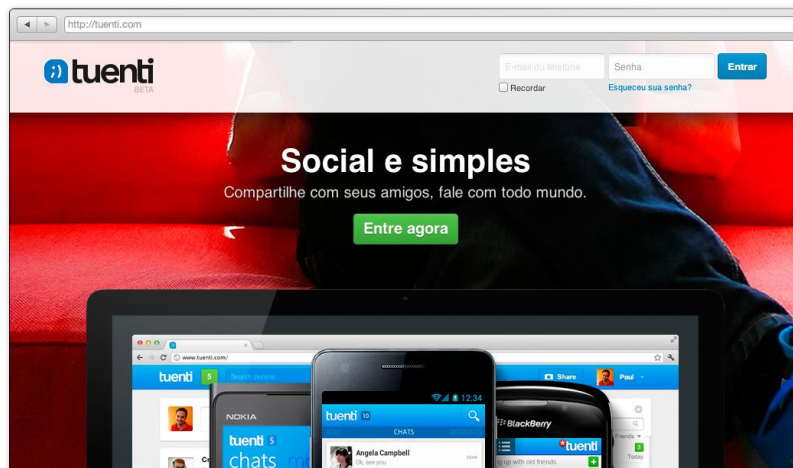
http://tuenti.com

tuenti BETA

E-mail ou telefone
Senha
Entrar
Recordar
Esqueceu sua senha?

Social e simples

Compartilhe com seus amigos, fale com todo mundo.

Entre agora

www.tuenti.com/
tuenti 5
Search people...
Share
Paul

NOKIA
tuenti 5
chats

tuenti 10
12:34
CHATS
Angela Campbell
Ok, see you
now

BlackBerry
tuenti
up with old friends
Friends